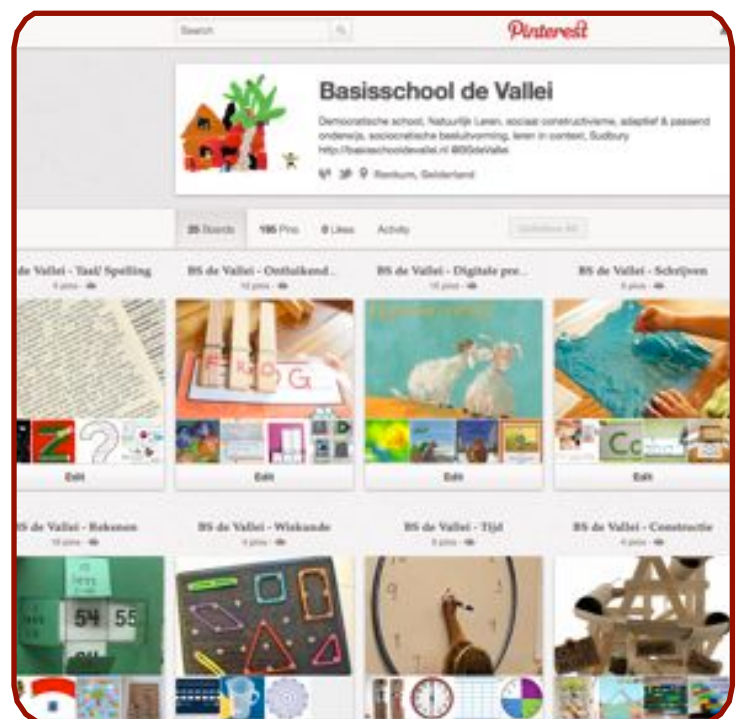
Search

Pinterest

Basisschool de Vallei

Democratische school, Natuurlijk Leren, sociaal constructivisme, adaptief & passend onderwijs, sociocratische besluitvorming, leren in context, Sudbury http://basisschooldevallei.nl @BSdeVallei

Renkum, Gelderland

25 Boards 195 Pins 0 Likes Activity

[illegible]

de Vallei - Taal/ Spelling
8 pins

BS de Vallei - Ontluikend...
10 pins

BS de Vallei - Digitale pre...
10 pins

BS de Vallei - Schrijven
8 pins

Edit

Edit

Edit

Edit

S de Vallei - Rekenen
18 pins

BS de Vallei - Wiskunde
4 pins

BS de Vallei - Tijd
4 pins

BS de Vallei - Constructie
4 pins